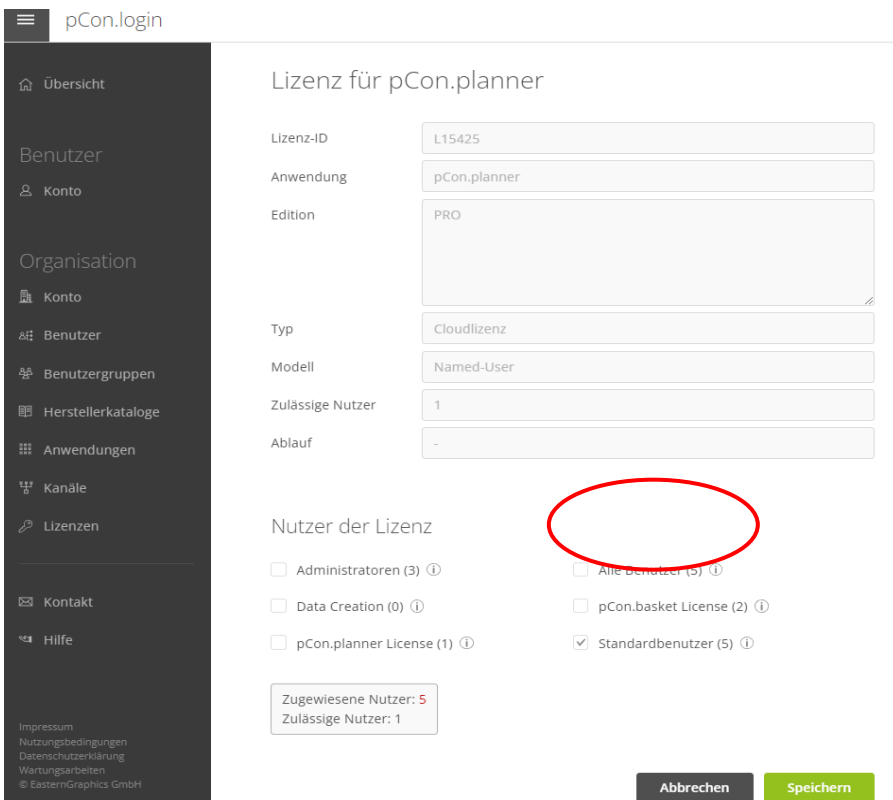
pCon.login

Übersicht

Benutzer

Konto

Organisation

Konto

Benutzer

Benutzergruppen

Herstellerkataloge

Anwendungen

Kanäle

Lizenzen

Kontakt

Hilfe

Impressum
Nutzungsbedingungen
Datenschutzerklärung
Wartungsarbeiten
© EasternGraphics GmbH

Lizenz für pCon.planner

| | |
|---|---|
| Lizenz-ID | L15425 |
| Anwendung | pCon.planner |
| Edition | PRO |
| Typ | Cloudlizenz |
| Modell | Named-User |
| Zulässige Nutzer | 1 |
| Ablauf | - |

Nutzer der Lizenz

Administratoren (3)

Alle Benutzer (5)

Data Creation (0)

pCon.basket License (2)

pCon.planner License (1)

Standardbenutzer (5)

Zugewiesene Nutzer: 5
Zulässige Nutzer: 1

Abbrechen

Speichern